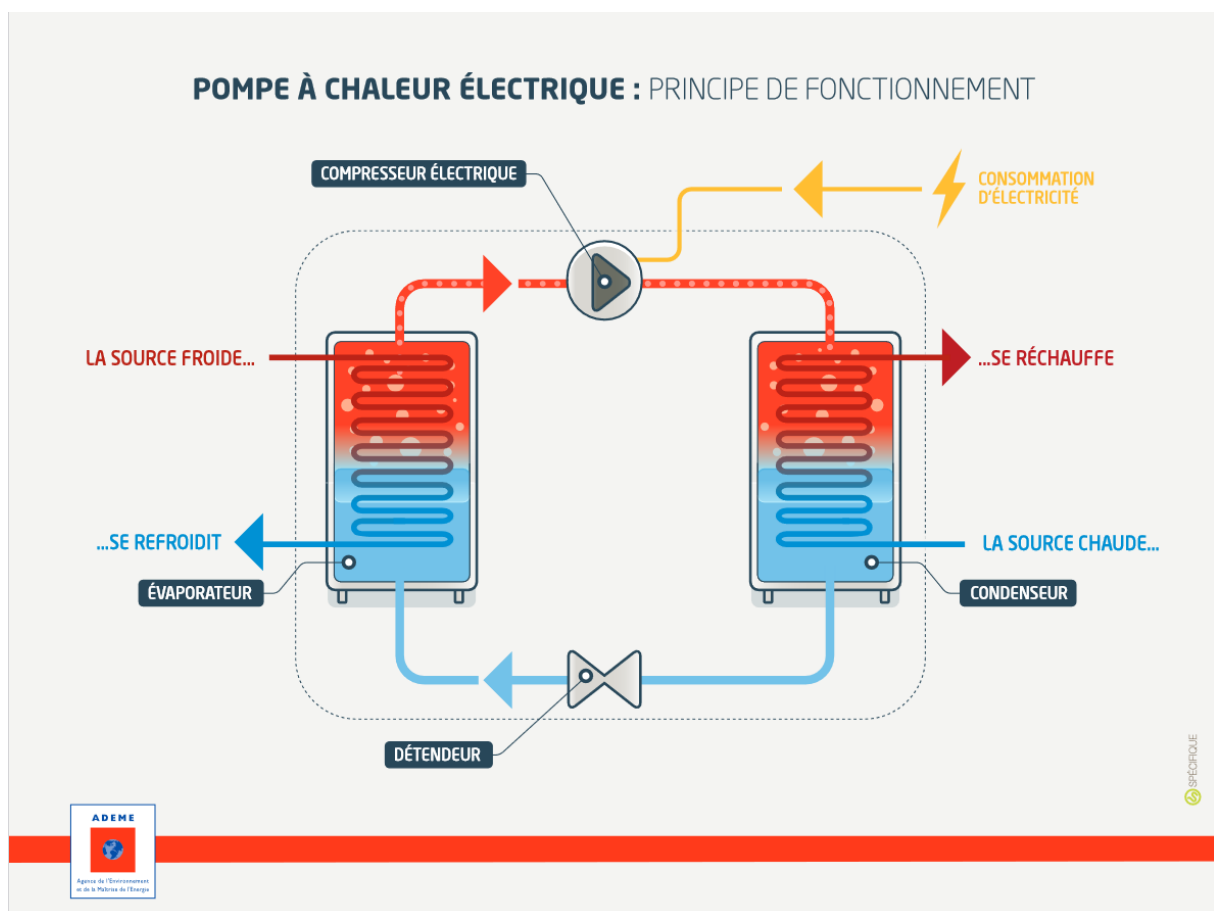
POMPE À CHALEUR ÉLECTRIQUE : PRINCIPE DE FONCTIONNEMENT

COMPRESSEUR ÉLECTRIQUE

CONSOMMATION D'ÉLECTRICITÉ

LA SOURCE FROIDE...

...SE RÉCHAUFFE

...SE REFROIDIT

LA SOURCE CHAUDE...

ÉVAPORATEUR

CONDENSEUR

DÉTENDEUR

SPÉCIFIQUE

ADEME
Agence de l'Environnement et de la Maîtrise de l'Energie